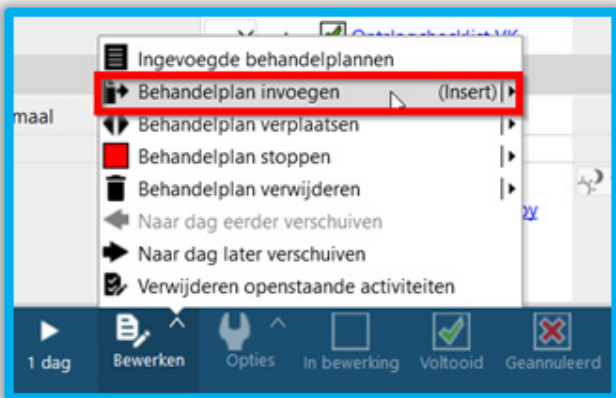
Ontslagchecklist VK

maal

Ingevoegde behandelplannen
Behandelplan invoegen (Insert)
Behandelplan verplaatsen
Behandelplan stoppen
Behandelplan verwijderen
Naar dag eerder verschuiven
Naar dag later verschuiven
Verwijderen openstaande activiteiten

1 dag
Bewerken
Opties
In bewerking
Voltooid
Geannuleerd